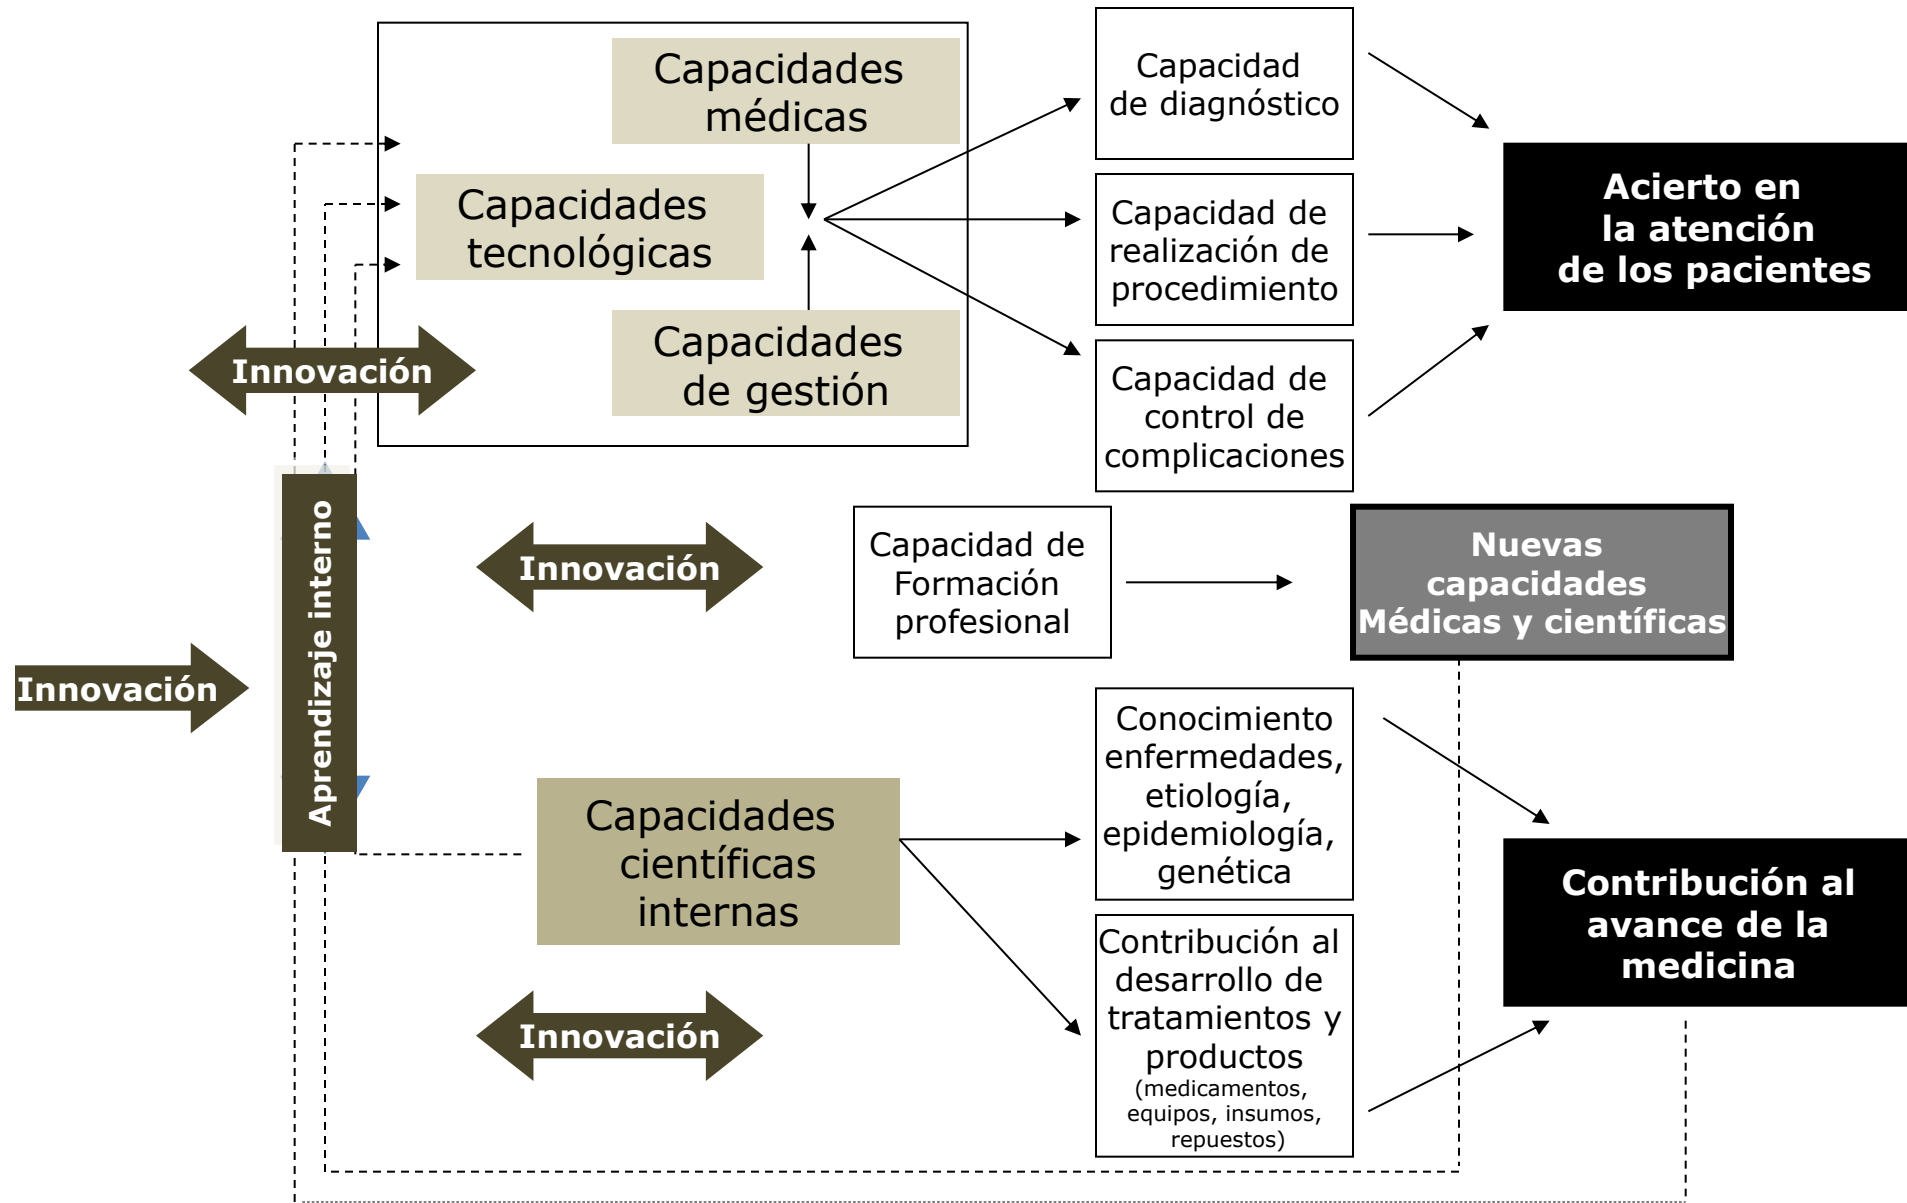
Capacidades médicas

Capacidades tecnológicas

Capacidades de gestión

Capacidad de diagnóstico

Capacidad de realización de procedimiento

Capacidad de control de complicaciones

Acierto en la atención de los pacientes

Innovación

Aprendizaje interno

Innovación

Capacidad de Formación profesional

Nuevas capacidades Médicas y científicas

Innovación

Conocimiento enfermedades, etiología, epidemiología, genética

Capacidades científicas internas

Contribución al avance de la medicina

Contribución al desarrollo de tratamientos y productos (medicamentos, equipos, insumos, repuestos)

Innovación